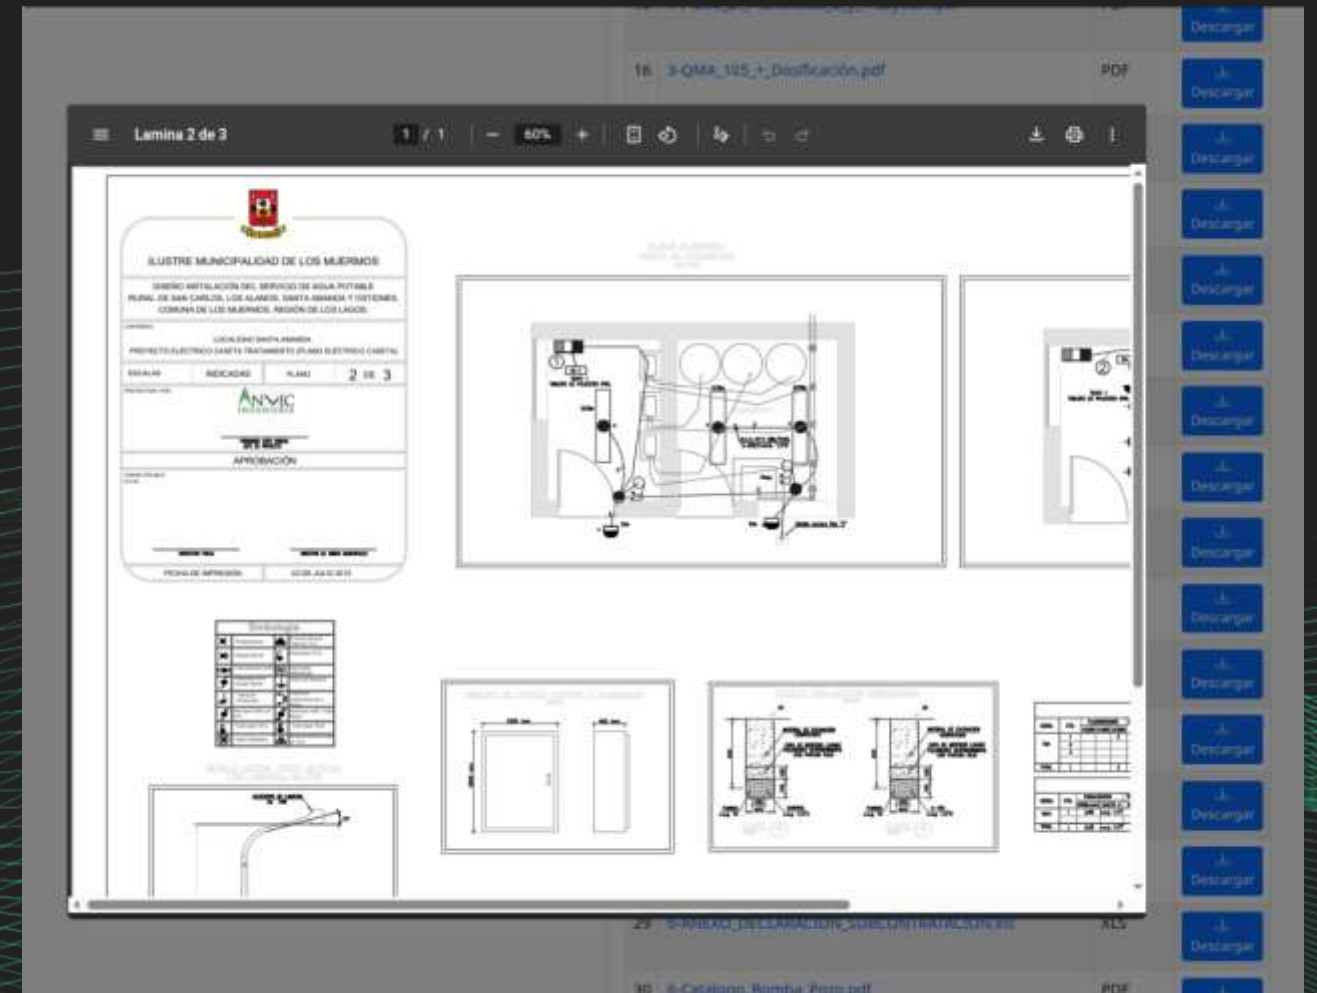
16 3-QMA_105_+_Dosificación.pdf PDF Descargar

Lamina 2 de 3 1 / 1 60%

ILUSTRE MUNICIPALIDAD DE LOS MUERMOS

DISEÑO INSTALACIÓN DEL SERVICIO DE AGUA POTABLE RURAL DE SAN CARLOS, LOS ALAMOS, SANTA AMANDA Y OSTIONES. COMUNA DE LOS MUERMOS. REGIÓN DE LOS LAGOS.

LOCALIDAD SANTA AMANDA

PROYECTO ELECTRICO CASETA TRATAMIENTO (PLANO ELECTRICO CASETA)

ESCALAS INDICADAS PLANO 2 DE 3

ANVIC

APROBACIÓN

FECHA DE IMPRESIÓN

Simbología

Descargar
Descargar
Descargar
Descargar
Descargar
Descargar
Descargar
Descargar
Descargar
Descargar
Descargar
Descargar
Descargar
Descargar
Descargar

29 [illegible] XLS

30 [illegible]_Catalogo_Bomba_Pozo.pdf PDF